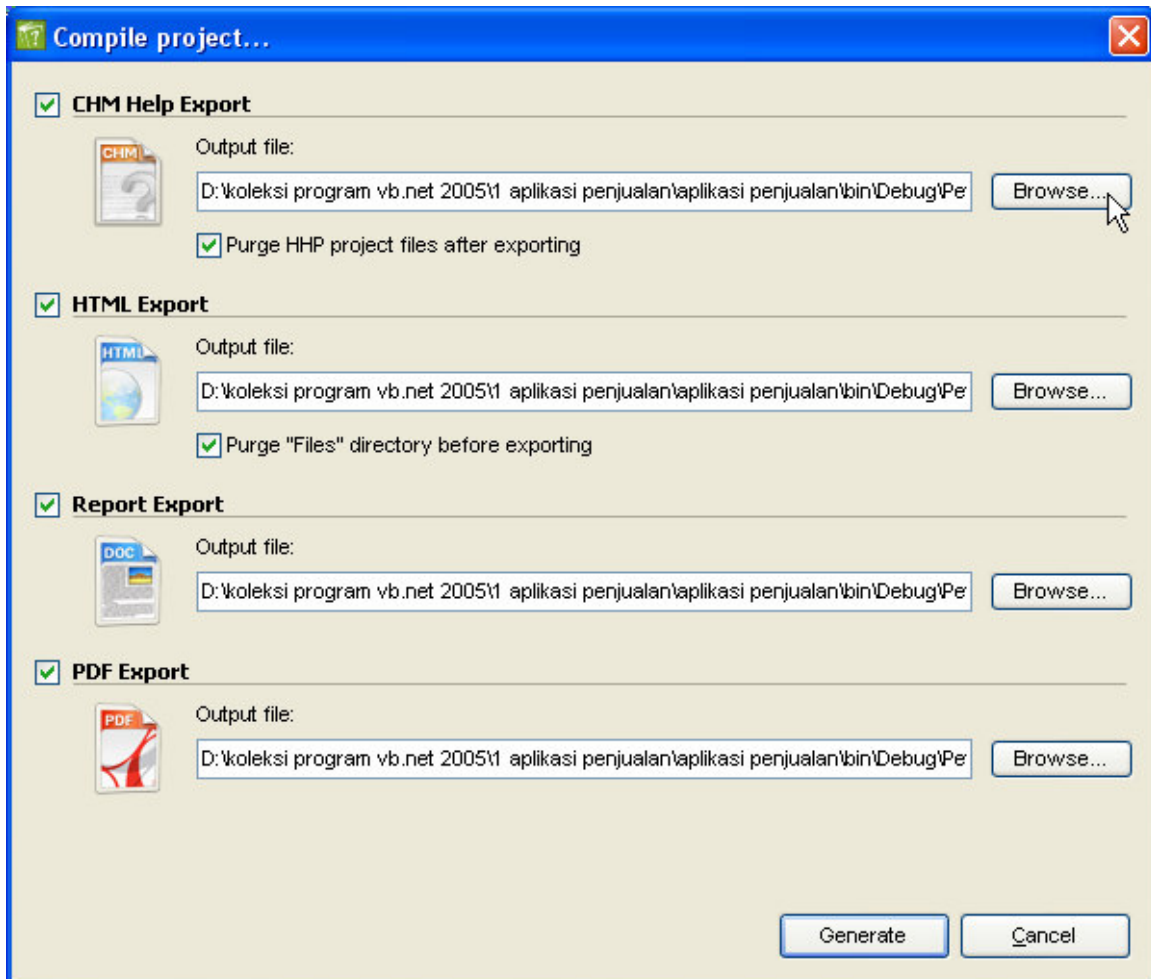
Compile project...

CHM Help Export

CHM

Output file:

D:\koleksi program vb.net 2005\1 aplikasi penjualan\aplikasi penjualan\bin\Debug\Pe

Browse...

Purge HHP project files after exporting

HTML Export

HTML

Output file:

D:\koleksi program vb.net 2005\1 aplikasi penjualan\aplikasi penjualan\bin\Debug\Pe

Browse...

Purge "Files" directory before exporting

Report Export

DOC

Output file:

D:\koleksi program vb.net 2005\1 aplikasi penjualan\aplikasi penjualan\bin\Debug\Pe

Browse...

PDF Export

PDF

Output file:

D:\koleksi program vb.net 2005\1 aplikasi penjualan\aplikasi penjualan\bin\Debug\Pe

Browse...

Generate

Cancel